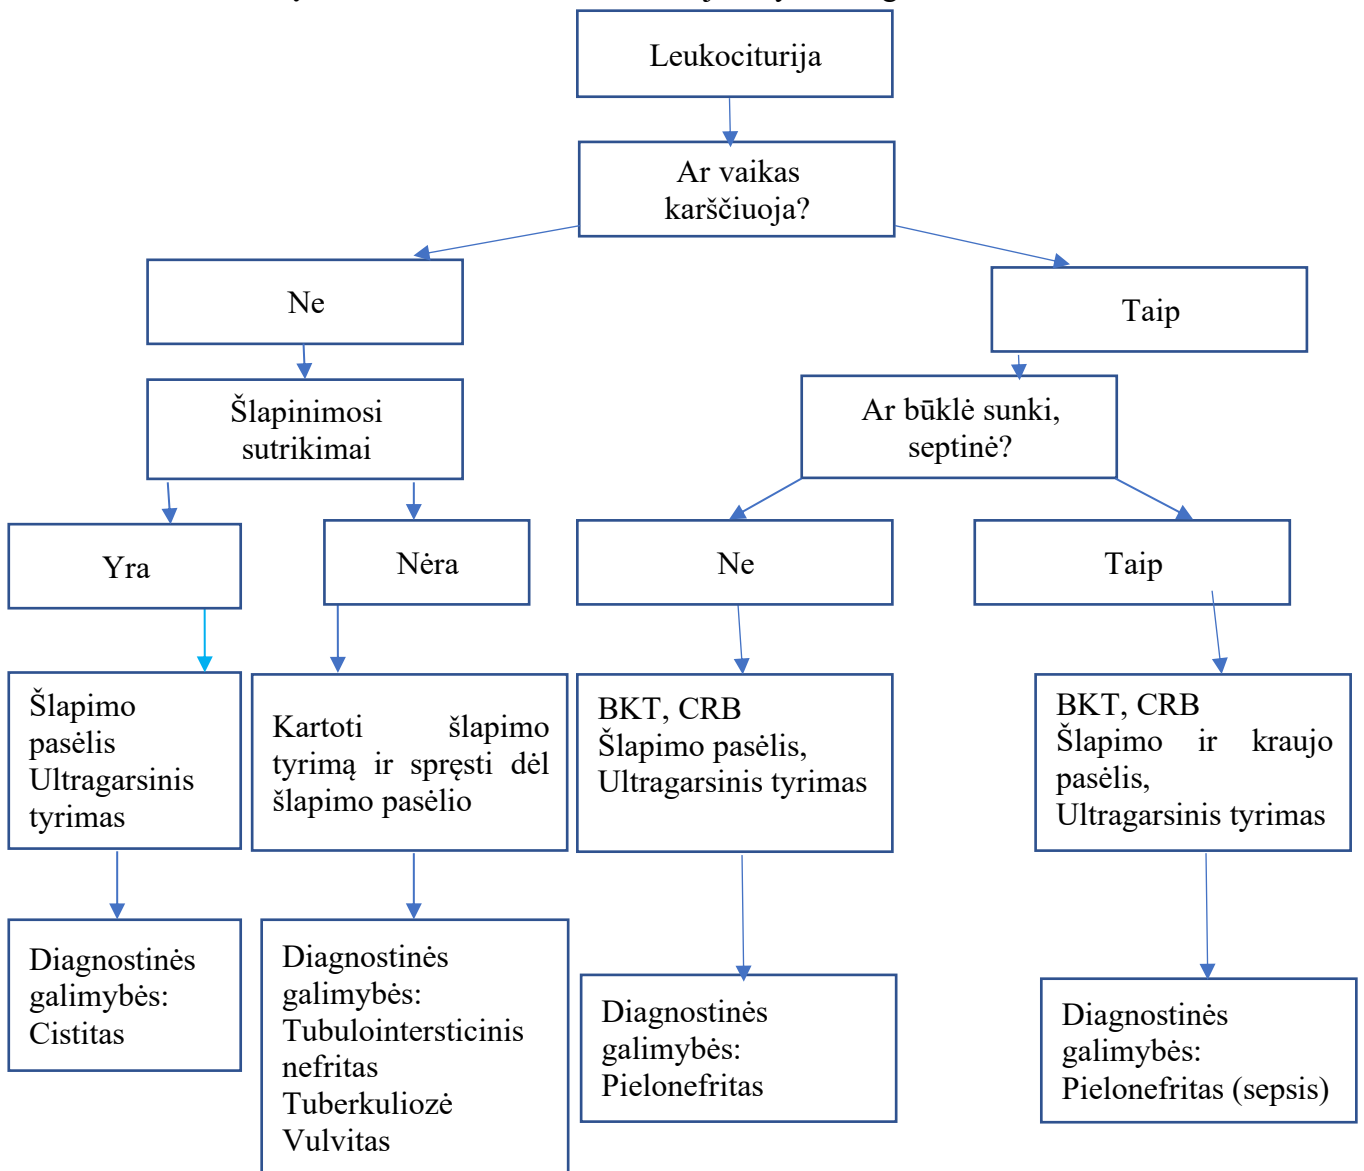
Leukociturija

Ar vaikas karščiuoja?

Ne

Taip

Šlapinimosi sutrikimai

Ar būklė sunki, septinė?

Yra

Nėra

Ne

Taip

Šlapimo pasėlis
Ultragarsinis tyrimas

Kartoti šlapimo tyrimą ir spręsti dėl šlapimo pasėlio

BKT, CRB
Šlapimo pasėlis,
Ultragarsinis tyrimas

BKT, CRB
Šlapimo ir kraujo pasėlis,
Ultragarsinis tyrimas

Diagnostinės galimybės:
Cistitas

Diagnostinės galimybės:
Tubulointersticinis nefritas
Tuberkuliozė
Vulvitas

Diagnostinės galimybės:
Pielonefritas

Diagnostinės galimybės:
Pielonefritas (sepsis)